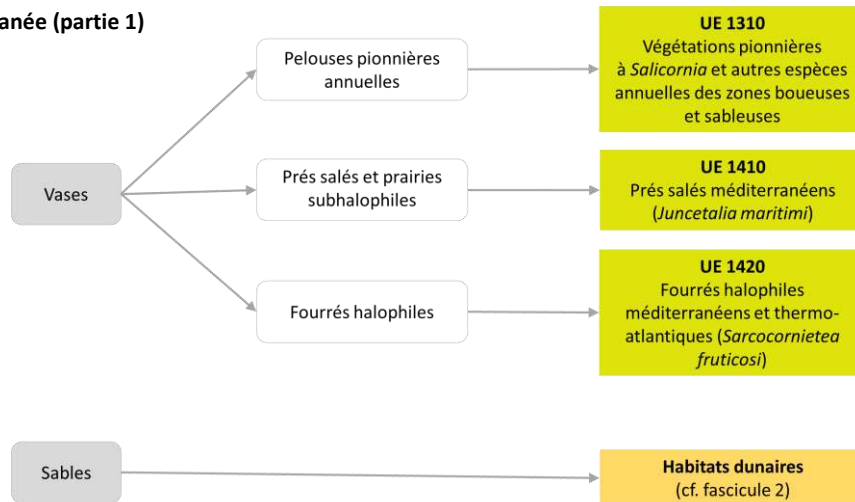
anée (partie 1)

Vases

Pelouses pionnières annuelles

UE 1310
Végétations pionnières à *Salicornia* et autres espèces annuelles des zones boueuses et sableuses

Prés salés et prairies subhalophiles

UE 1410
Prés salés méditerranéens (*Juncetalia maritimi*)

Fourrés halophiles

UE 1420
Fourrés halophiles méditerranéens et thermo-atlantiques (*Sarcocornietea fruticosi*)

Sables

Habitats dunaires
(cf. fascicule 2)